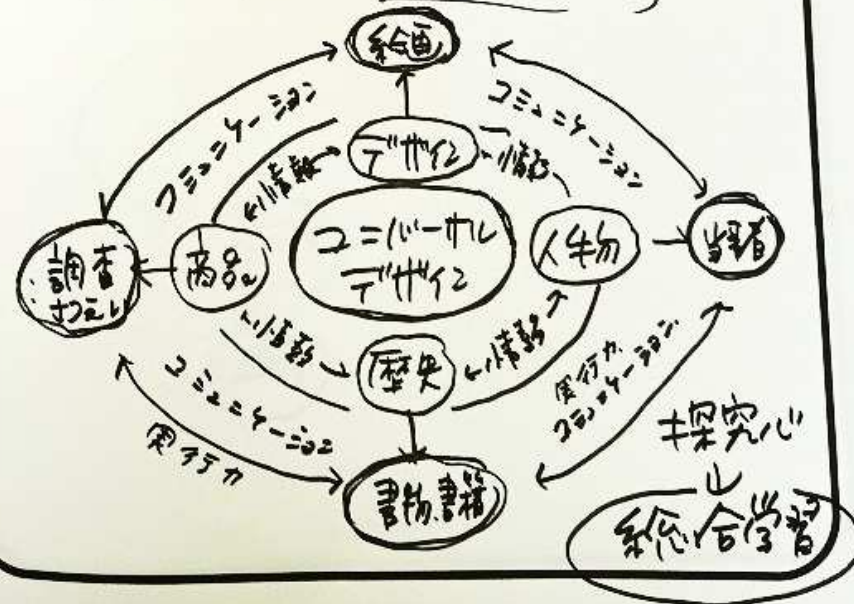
絵画

コミュニケーション

コミュニケーション

デザイン

←情報

←情報

ユニバーサルデザイン

調査
ガラス

商品

人物

当事者

←情報→

←情報→

歴史

コミュニケーション

実行力
コミュニケーション

実行力

書物、書籍

探究心

総合学習